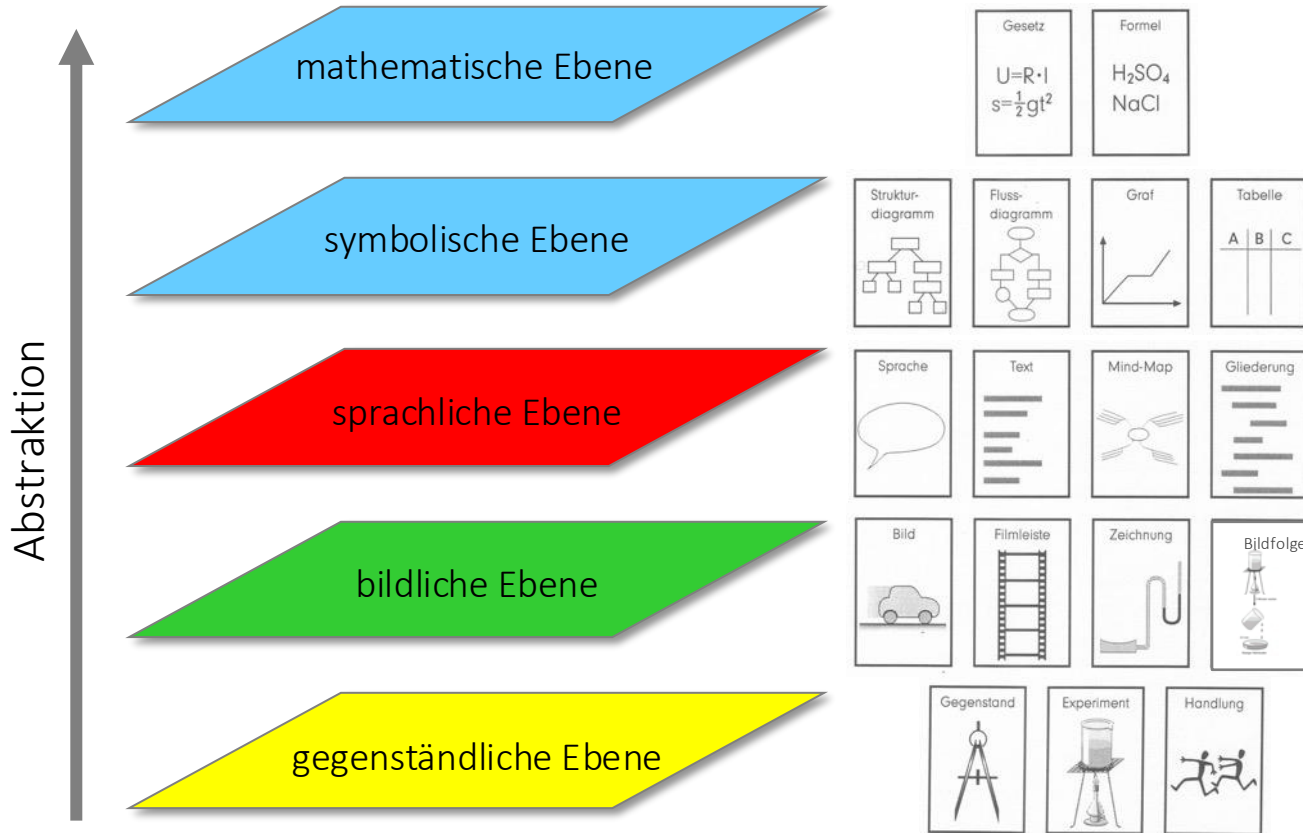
Abstraktion

mathematische Ebene

Gesetz
$U=R\cdot I$
$s=\frac{1}{2}gt^2$

Formel
$H_2SO_4$
$NaCl$

symbolische Ebene

Strukturdiagramm

Flussdiagramm

Graf

Tabelle
A | B | C

sprachliche Ebene

Sprache

Text

Mind-Map

Gliederung

bildliche Ebene

Bild

Filmleiste

Zeichnung

Bildfolge

gegenständliche Ebene

Gegenstand

Experiment

Handlung